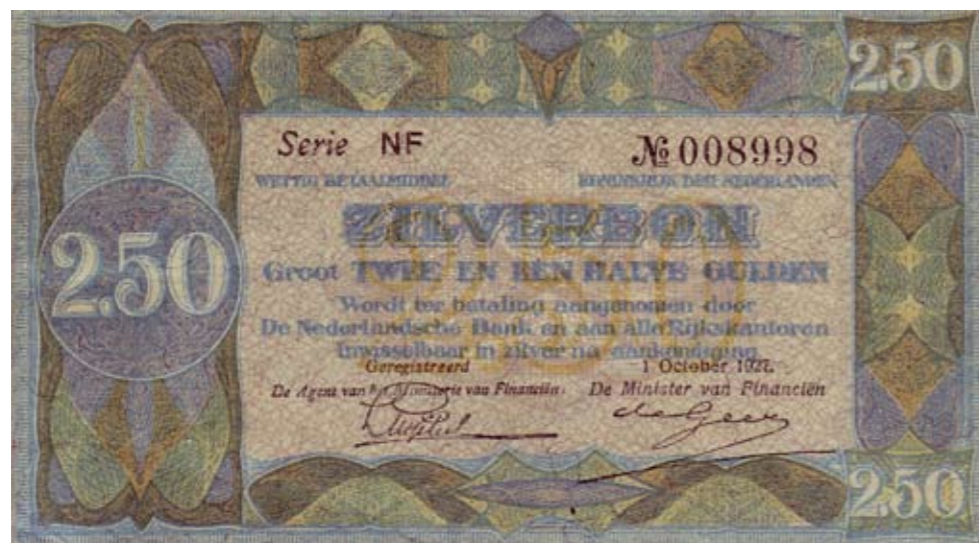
2.50

1
2.50

Serie NF
№ 008998

WETTIG BETAALMIDDEL
KONINKRIJK DER NEDERLANDEN

ZILVERBON
Groot TWEE EN EEN HALVE GULDEN
Wordt bij betaling aangenomen door
De Nederlandsche Bank en aan alle Rijkskantoren
inwisselbaar in zilver na aankondiging
Geregistreerd
1 October 1927.
De Agent van het Ministerie van Financiën
De Minister van Financiën

2.50